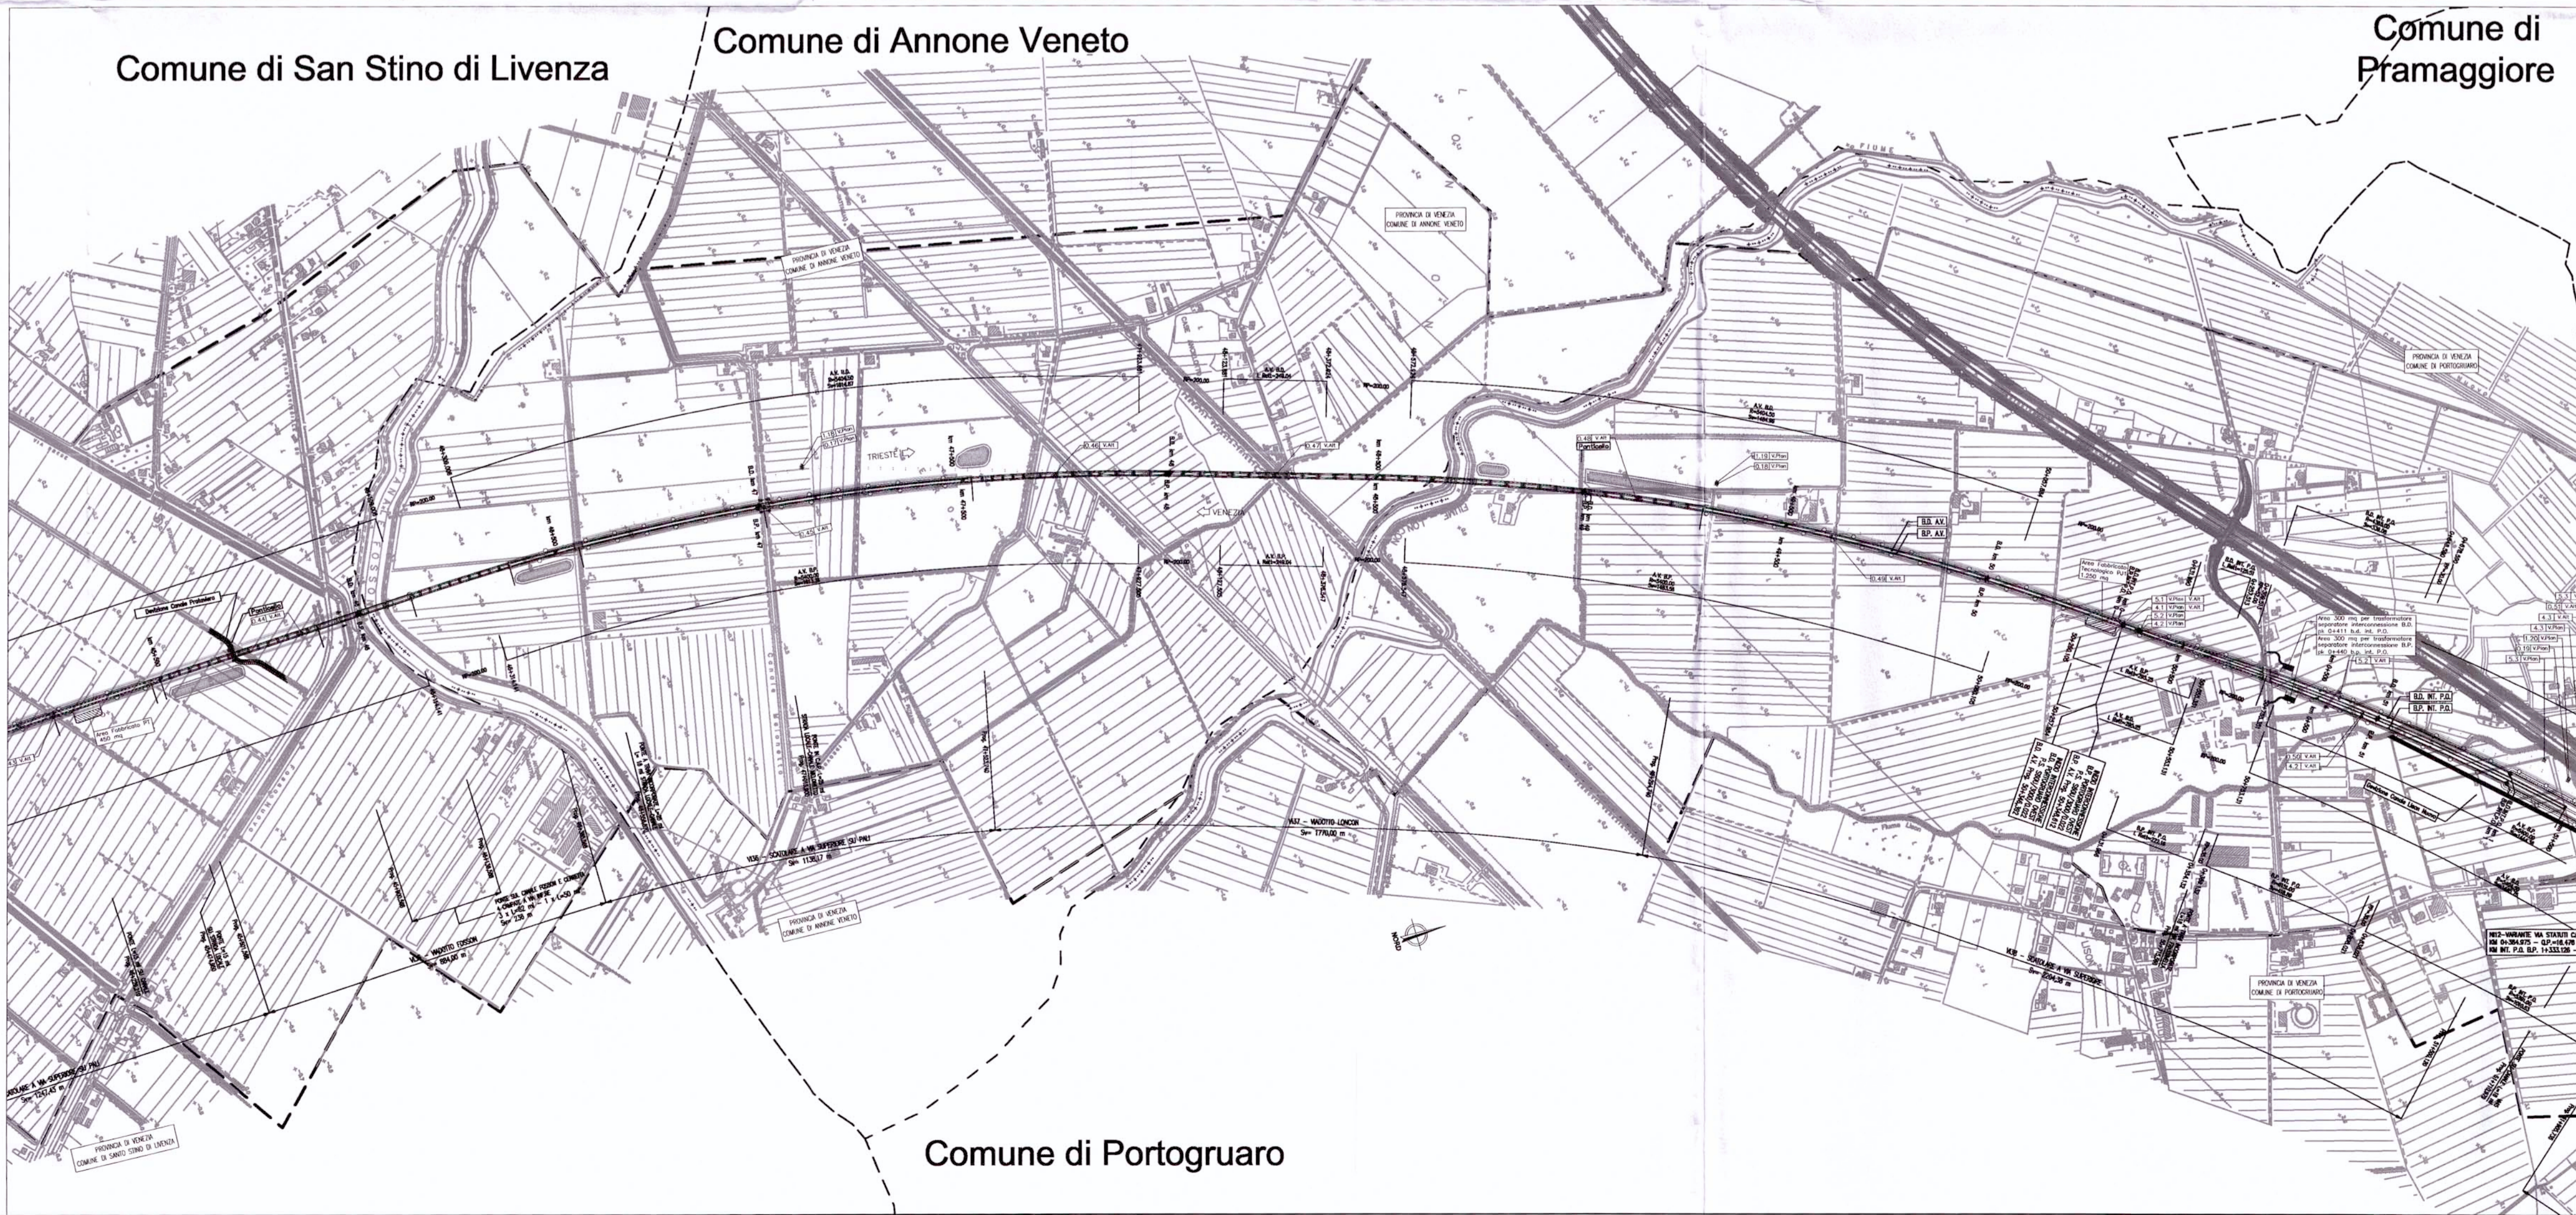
Comune di San Stino di Livenza

Comune di Annone Veneto

Comune di Pramaggiore

PROVINCIA DI VENEZIA
COMUNE DI ANNONE VENETO

PROVINCIA DI VENEZIA
COMUNE DI ANNONE VENETO

PROVINCIA DI VENEZIA
COMUNE DI PORTOGRUARO

FIUME

TRIESTE

VENEZIA

B.D. AV.
B.P. AV.

B.D. INT. P.O.
B.P. INT. P.O.

VL57 - VIADOTTO LONCON
Sv= 1770,00 m

VL56 - SCATOLARE A VIA SUPERIORE SU PALI

VIADOTTO FOSSON

PROVINCIA DI VENEZIA
COMUNE DI ANNONE VENETO

PROVINCIA DI VENEZIA
COMUNE DI PORTOGRUARO

PROVINCIA DI VENEZIA
COMUNE DI SANTO STINO DI LIVENZA

NORD

Comune di Portogruaro

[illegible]